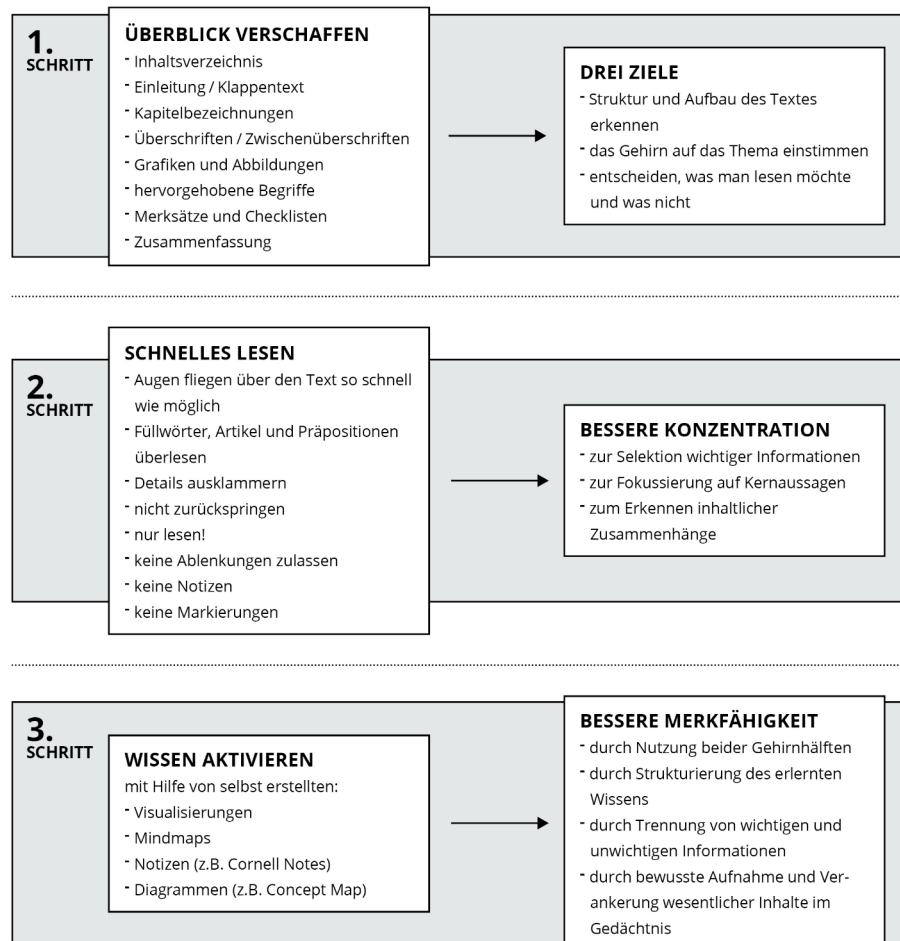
1.
SCHRITT

ÜBERBLICK VERSCHAFFEN
- Inhaltsverzeichnis
- Einleitung / Klappentext
- Kapitelbezeichnungen
- Überschriften / Zwischenüberschriften
- Grafiken und Abbildungen
- hervorgehobene Begriffe
- Merksätze und Checklisten
- Zusammenfassung

DREI ZIELE
- Struktur und Aufbau des Textes erkennen
- das Gehirn auf das Thema einstimmen
- entscheiden, was man lesen möchte und was nicht

2.
SCHRITT

SCHNELLES LESEN
- Augen fliegen über den Text so schnell wie möglich
- Füllwörter, Artikel und Präpositionen überlesen
- Details ausklammern
- nicht zurückspringen
- nur lesen!
- keine Ablenkungen zulassen
- keine Notizen
- keine Markierungen

BESSERE KONZENTRATION
- zur Selektion wichtiger Informationen
- zur Fokussierung auf Kernaussagen
- zum Erkennen inhaltlicher Zusammenhänge

3.
SCHRITT

WISSEN AKTIVIEREN
mit Hilfe von selbst erstellten:
- Visualisierungen
- Mindmaps
- Notizen (z.B. Cornell Notes)
- Diagrammen (z.B. Concept Map)

BESSERE MERKFÄHIGKEIT
- durch Nutzung beider Gehirnhälften
- durch Strukturierung des erlernten Wissens
- durch Trennung von wichtigen und unwichtigen Informationen
- durch bewusste Aufnahme und Verankerung wesentlicher Inhalte im Gedächtnis